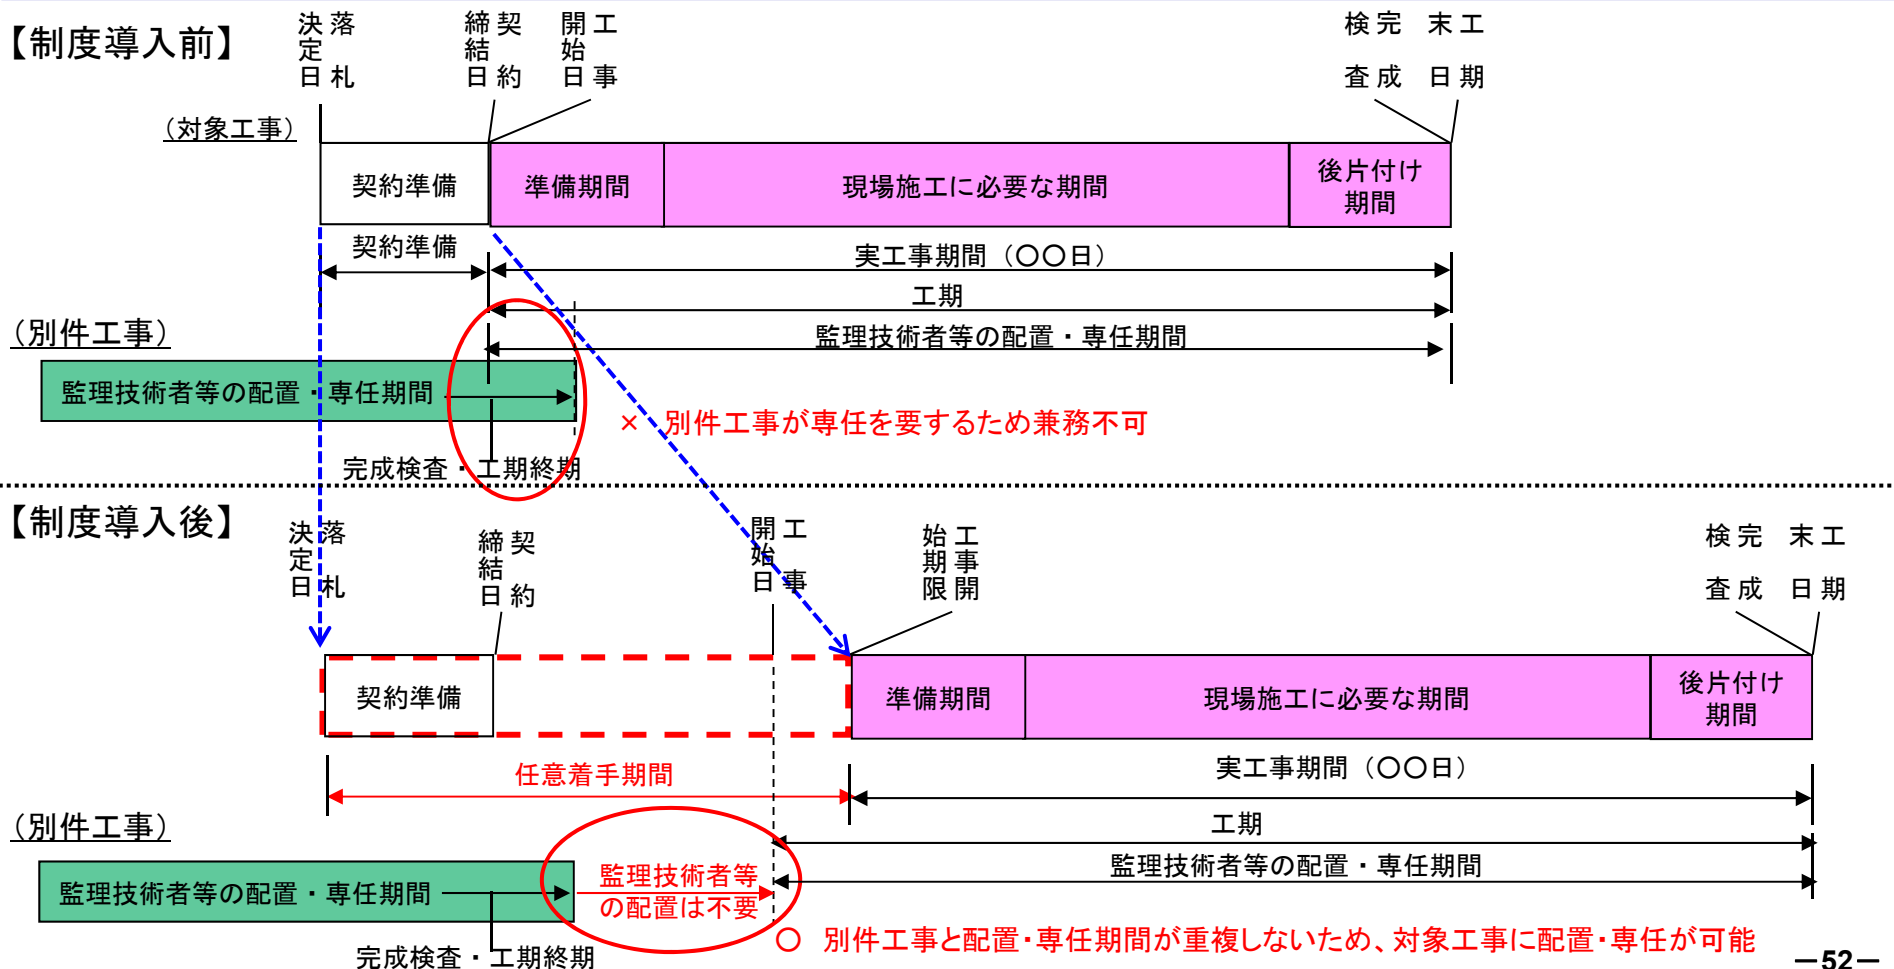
【制度導入前】

落札決定日　契約締結日　工事開始日　完成検査日　工期末日

（対象工事）

契約準備　準備期間　現場施工に必要な期間　後片付け期間

契約準備

実工事期間（〇〇日）

工期

監理技術者等の配置・専任期間

（別件工事）

監理技術者等の配置・専任期間

× 別件工事が専任を要するため兼務不可

完成検査・工期終期

【制度導入後】

落札決定日　契約締結日　工事開始日　工事開始期限　完成検査日　工期末日

契約準備　準備期間　現場施工に必要な期間　後片付け期間

任意着手期間

実工事期間（〇〇日）

工期

監理技術者等の配置・専任期間

（別件工事）

監理技術者等の配置・専任期間

監理技術者等の配置は不要

完成検査・工期終期

〇 別件工事と配置・専任期間が重複しないため、対象工事に配置・専任が可能

－52－